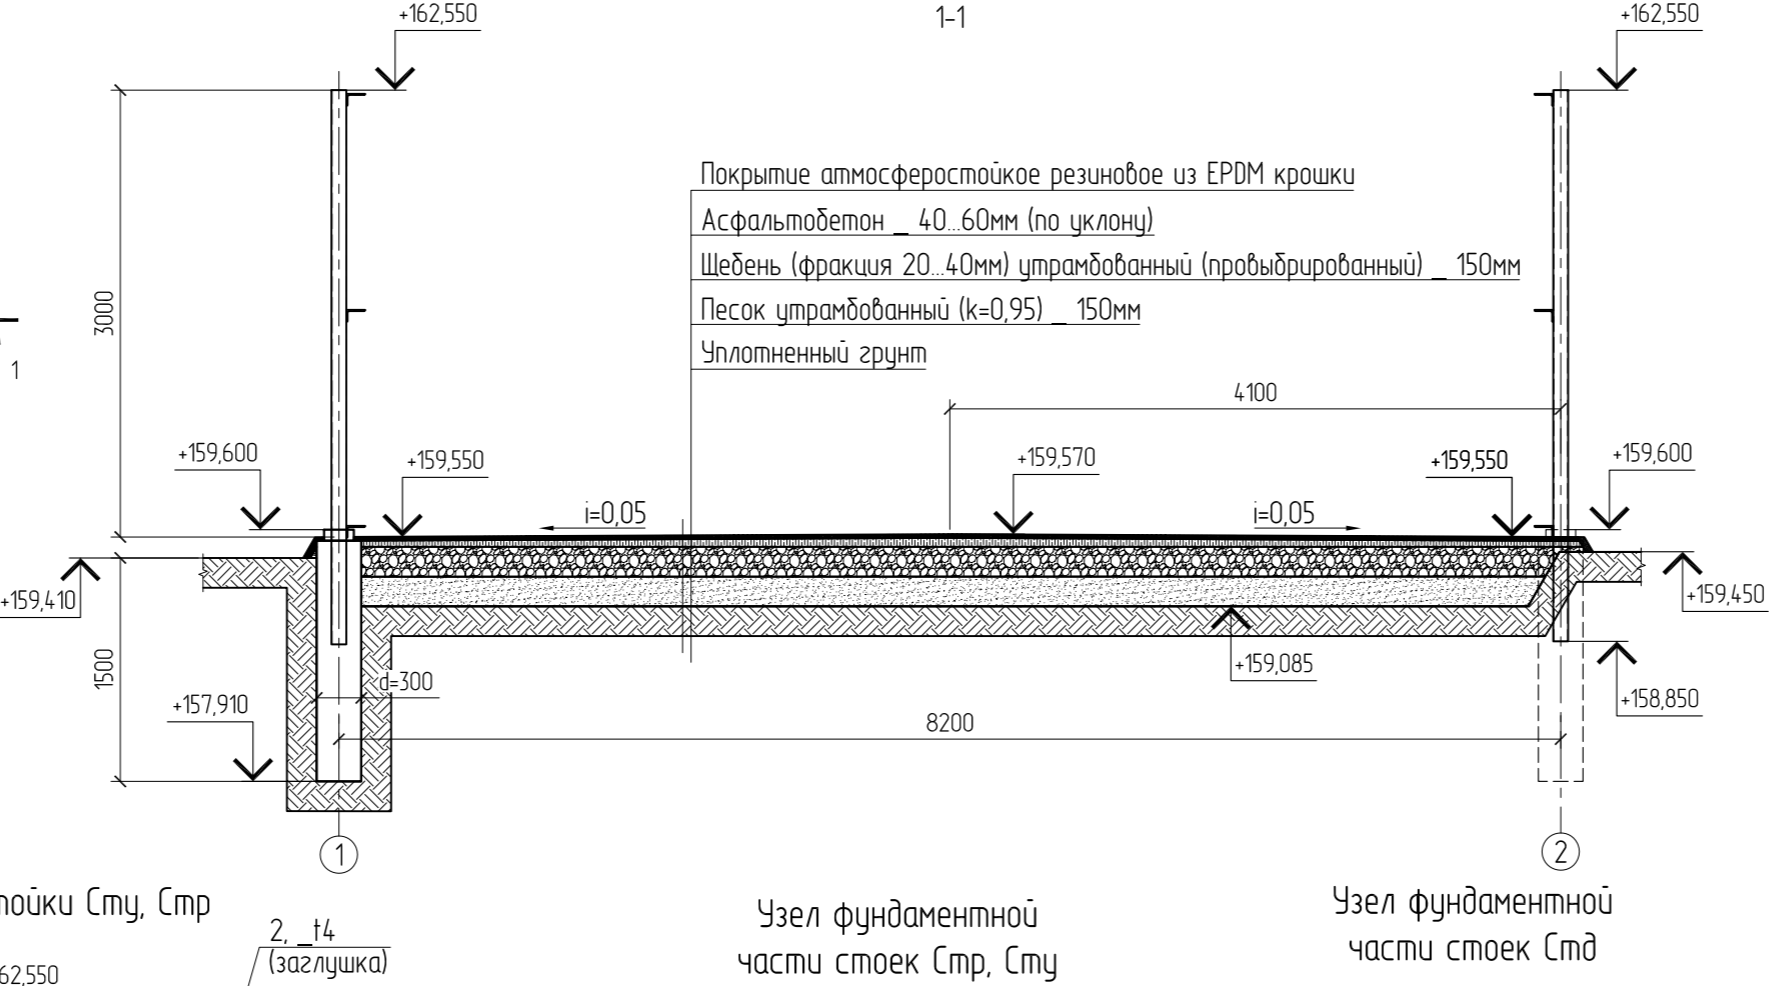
+162,550

1-1

+162,550

Покрытие атмосферостойкое резиновое из EPDM крошки

Асфальтобетон _ 40...60мм (по уклону)

Щебень (фракция 20...40мм) утрамбованный (провыбрированный) _ 150мм

Песок утрамбованный (k=0,95) _ 150мм

Уплотненный грунт

3000

1

4100

+159,600

+159,550

+159,570

+159,550

+159,600

i=0,05

i=0,05

+159,410

+159,450

+159,085

1500

d=300

+158,850

+157,910

8200

1

2

ойки Сту, Стр

2, _t4
(заглушка)

62,550

Узел фундаментной части стоек Стр, Сту

Узел фундаментной части стоек Стд